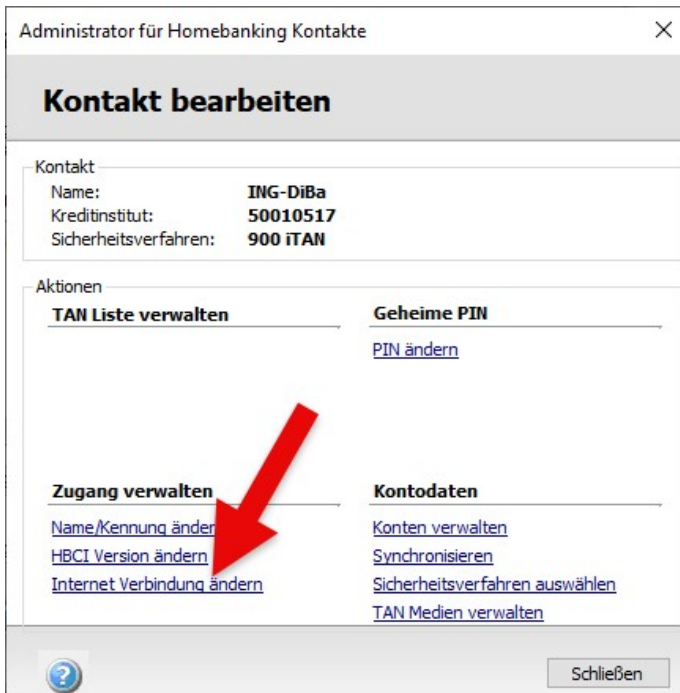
Administrator für Homebanking Kontakte

×

Kontakt bearbeiten

Kontakt

| | |
|---|---|
| Name: | ING-DiBa |
| Kreditinstitut: | 50010517 |
| Sicherheitsverfahren: | 900 iTAN |

Aktionen

TAN Liste verwalten

Geheime PIN

PIN ändern

Zugang verwalten

Name/Kennung änder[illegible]

HBCI Version ändern

Internet Verbindung ändern

Kontodaten

Konten verwalten

Synchronisieren

Sicherheitsverfahren auswählen

TAN Medien verwalten

Schließen